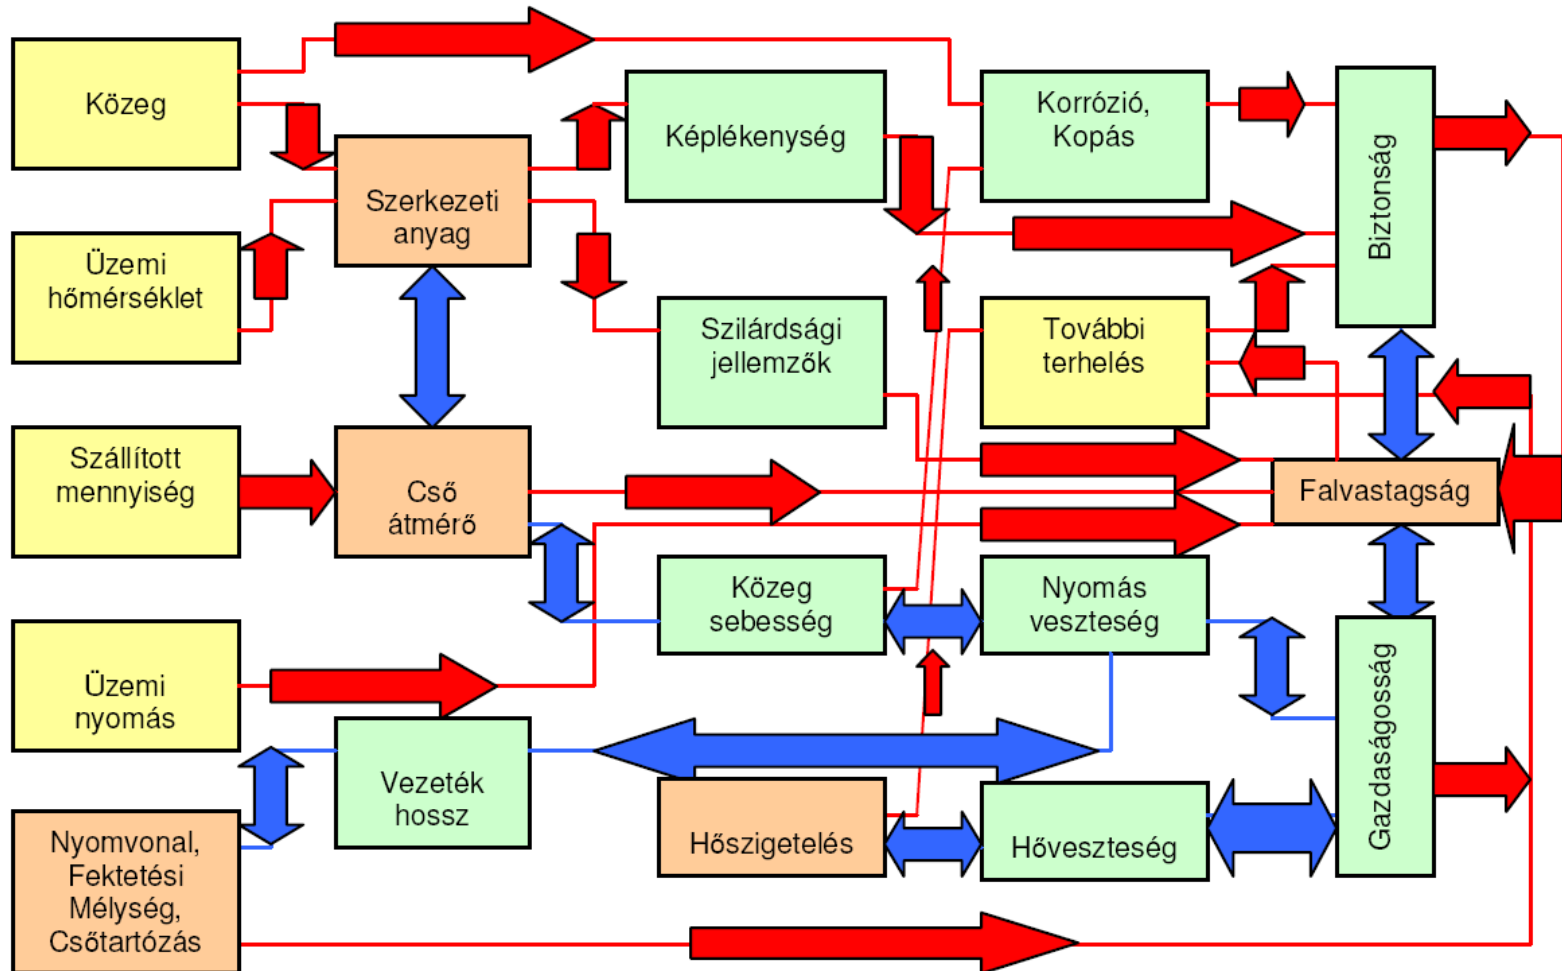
Közeg

Üzemi hőmérséklet

Szállított mennyiség

Üzemi nyomás

Nyomvonal, Fektetési Mélység, Csőtartózás

Szerkezeti anyag

Cső átmérő

Vezeték hossz

Képlékenység

Szilárdsági jellemzők

Közeg sebesség

Hőszigetelés

Korrózió, Kopás

További terhelés

Nyomás veszteség

Hőveszteség

Biztonság

Falvastagság

Gazdaságosság